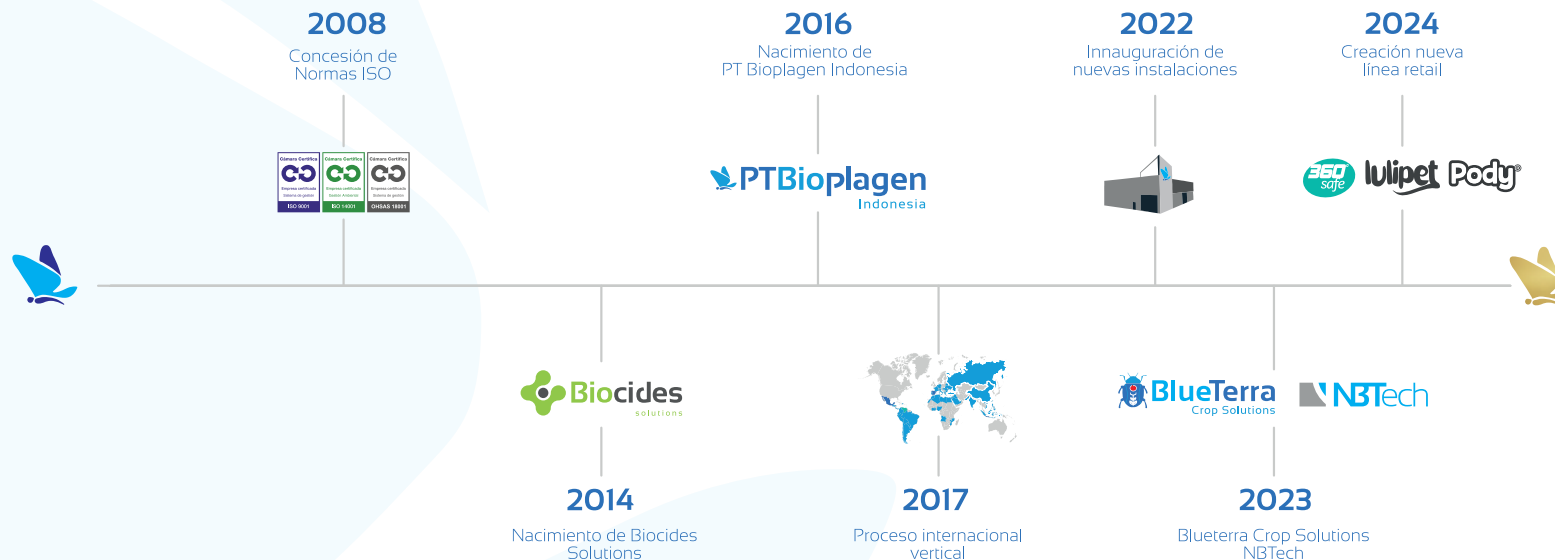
2008
Concesión de Normas ISO

Cámara Certifica
Empresa certificada
Sistema de gestión
ISO 9001

Cámara Certifica
Empresa certificada
Gestión Ambiental
ISO 14001

Cámara Certifica
Empresa certificada
Sistema de gestión
OHSAS 18001

2016
Nacimiento de PT Bioplagen Indonesia

PTBioplagen
Indonesia

2022
Innauguración de nuevas instalaciones

2024
Creación nueva línea retail

360 safe
lulipet
Pody®

Biocides
solutions

2014
Nacimiento de Biocides Solutions

2017
Proceso internacional vertical

BlueTerra
Crop Solutions

NBTech

2023
Blueterra Crop Solutions NBTech